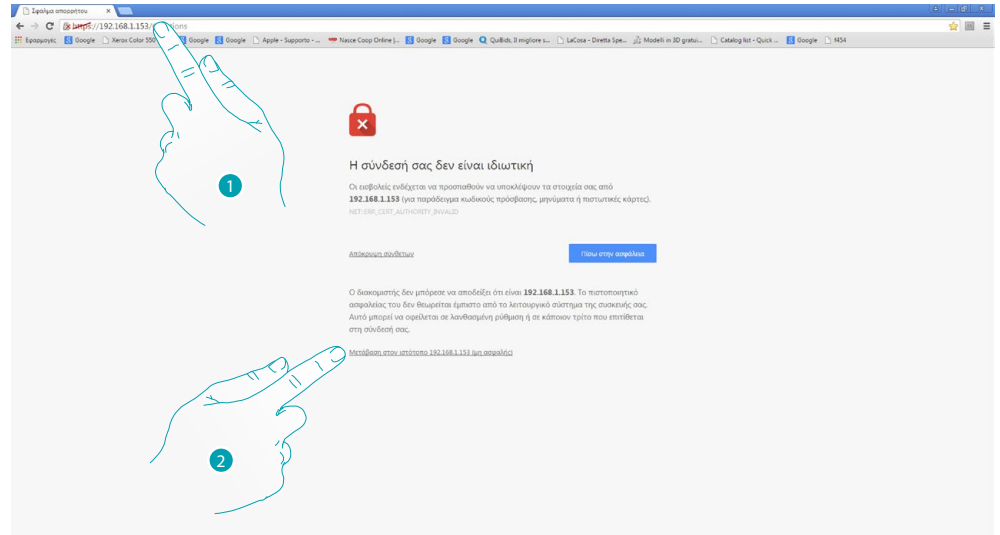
Σφάλμα απορρήτου ×

https://192.168.1.153/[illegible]tions

Εφαρμογές Google Xerox Color 550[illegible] Google Google Apple - Supporto - ... Nasce Coop Online |... Google Google QuiBids, Il migliore s... LaCosa - Diretta Spe... Modelli in 3D gratui... Catalog list - Quick ... Google f454

1

Η σύνδεσή σας δεν είναι ιδιωτική

Οι εισβολείς ενδέχεται να προσπαθούν να υποκλέψουν τα στοιχεία σας από 192.168.1.153 (για παράδειγμα κωδικούς πρόσβασης, μηνύματα ή πιστωτικές κάρτες).

NET::ERR_CERT_AUTHORITY_INVALID

Απόκρυψη σύνθετων

Πίσω στην ασφάλεια

Ο διακομιστής δεν μπόρεσε να αποδείξει ότι είναι 192.168.1.153. Το πιστοποιητικό ασφαλείας του δεν θεωρείται έμπιστο από το λειτουργικό σύστημα της συσκευής σας. Αυτό μπορεί να οφείλεται σε λανθασμένη ρύθμιση ή σε κάποιον τρίτο που επιτίθεται στη σύνδεσή σας.

Μετάβαση στον ιστότοπο 192.168.1.153 (μη ασφαλής)

2